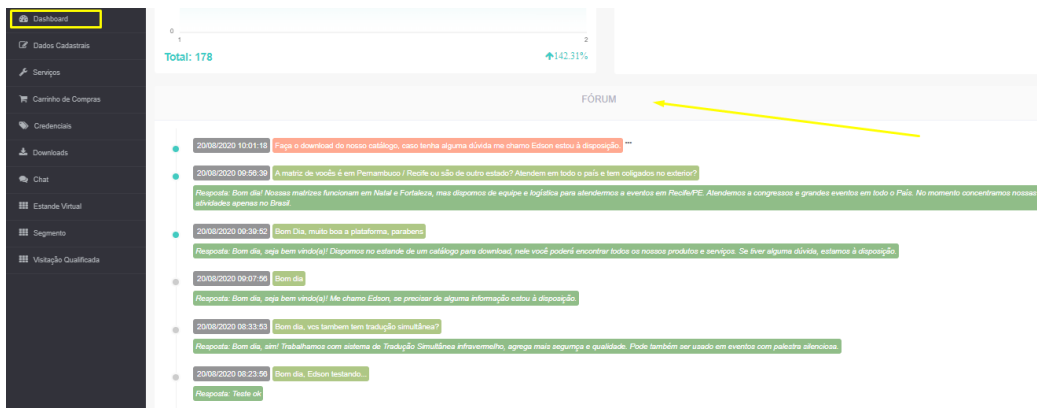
Dashboard
Dados Cadastrais
Serviços
Carrinho de Compras
Credenciais
Downloads
Chat
Estande Virtual
Segmento
Visitação Qualificada

0
1 2
Total: 178
142.31%

FÓRUM

20/08/2020 10:01:18 Faça o download do nosso catálogo, caso tenha alguma dúvida me chamo Edson estou à disposição. ***

20/08/2020 09:56:39 A matriz de vocês é em Pernambuco / Recife ou são de outro estado? Atendem em todo o país e tem coligados no exterior?

Resposta: Bom dia! Nossas matrizes funcionam em Natal e Fortaleza, mas dispomos de equipe e logística para atendermos a eventos em Recife/PE. Atendemos a congressos e grandes eventos em todo o País. No momento concentramos nossas atividades apenas no Brasil.

20/08/2020 09:39:52 Bom Dia, muito boa a plataforma, parabens

Resposta: Bom dia, seja bem vindo(a)! Dispomos no estande de um catálogo para download, nele você poderá encontrar todos os nossos produtos e serviços. Se tiver alguma dúvida, estamos à disposição.

20/08/2020 09:07:56 Bom dia

Resposta: Bom dia, seja bem vindo(a)! Me chamo Edson, se precisar de alguma informação estou à disposição.

20/08/2020 08:33:53 Bom dia, vcs tambem tem tradução simultânea?

Resposta: Bom dia, sim! Trabalhamos com sistema de Tradução Simultânea infravermelho, agrega mais segurnça e qualidade. Pode também ser usado em eventos com palestra silenciosa.

20/08/2020 08:23:56 Bom dia, Edson testando...

Resposta: Teste ok